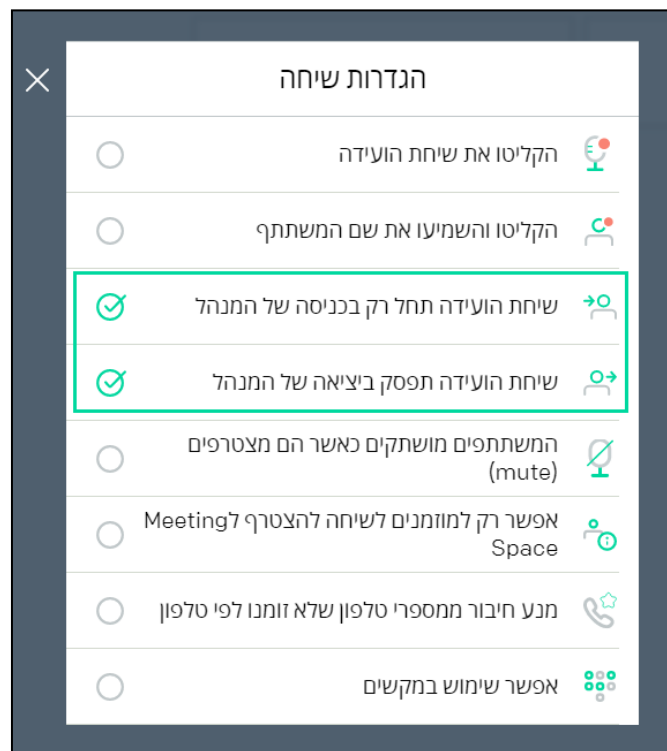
הגדרות שיחה

הקליטו את שיחת הועידה

הקליטו והשמיעו את שם המשתתף

שיחת הועידה תחל רק בכניסה של המנהל

שיחת הועידה תפסק ביציאה של המנהל

המשתתפים מושתקים כאשר הם מצטרפים (mute)

אפשר רק למוזמנים לשיחה להצטרף לMeeting Space

מנע חיבור ממספרי טלפון שלא זומנו לפי טלפון

אפשר שימוש במקשים